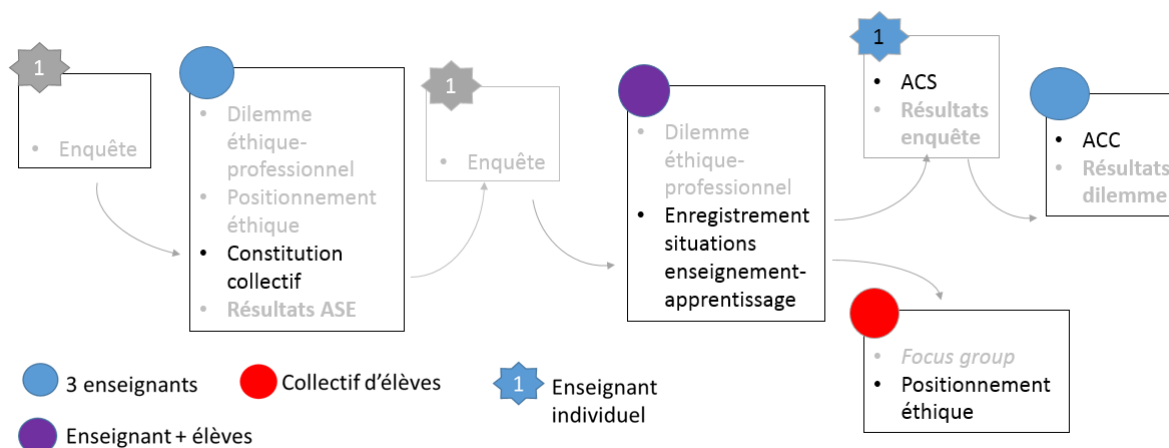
1

• Enquête

• Dilemme éthique-professionnel
• Positionnement éthique
• Constitution collectif
• Résultats ASE

1

• Enquête

• Dilemme éthique-professionnel
• Enregistrement situations enseignement-apprentissage

1

• ACS
• Résultats enquête

• ACC
• Résultats dilemme

• *Focus group*
• Positionnement éthique

3 enseignants

Collectif d'élèves

1 Enseignant individuel

Enseignant + élèves